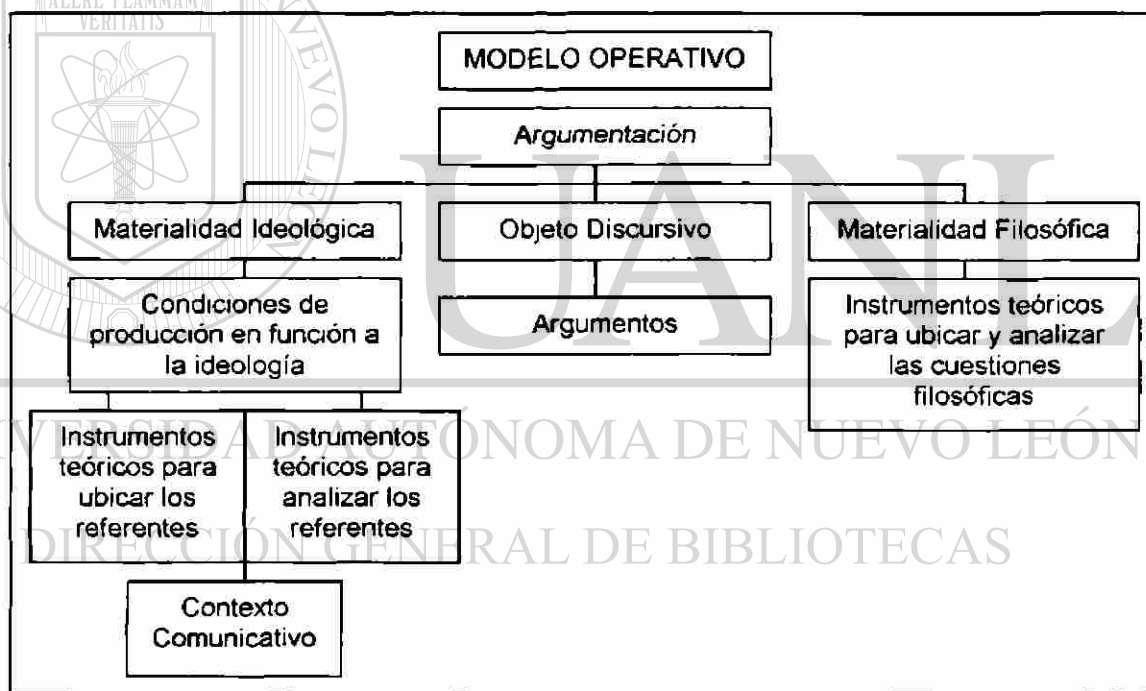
ALERE FLAMMAM VERITATIS

MODELO OPERATIVO

Argumentación

Materialidad Ideológica

Objeto Discursivo

Materialidad Filosófica

Condiciones de producción en función a la ideología

Argumentos

Instrumentos teóricos para ubicar y analizar las cuestiones filosóficas

Instrumentos teóricos para ubicar los referentes

Instrumentos teóricos para analizar los referentes

Contexto Comunicativo

UANL

UNIVERSIDAD AUTÓNOMA DE NUEVO LEÓN

DIRECCIÓN GENERAL DE BIBLIOTECAS